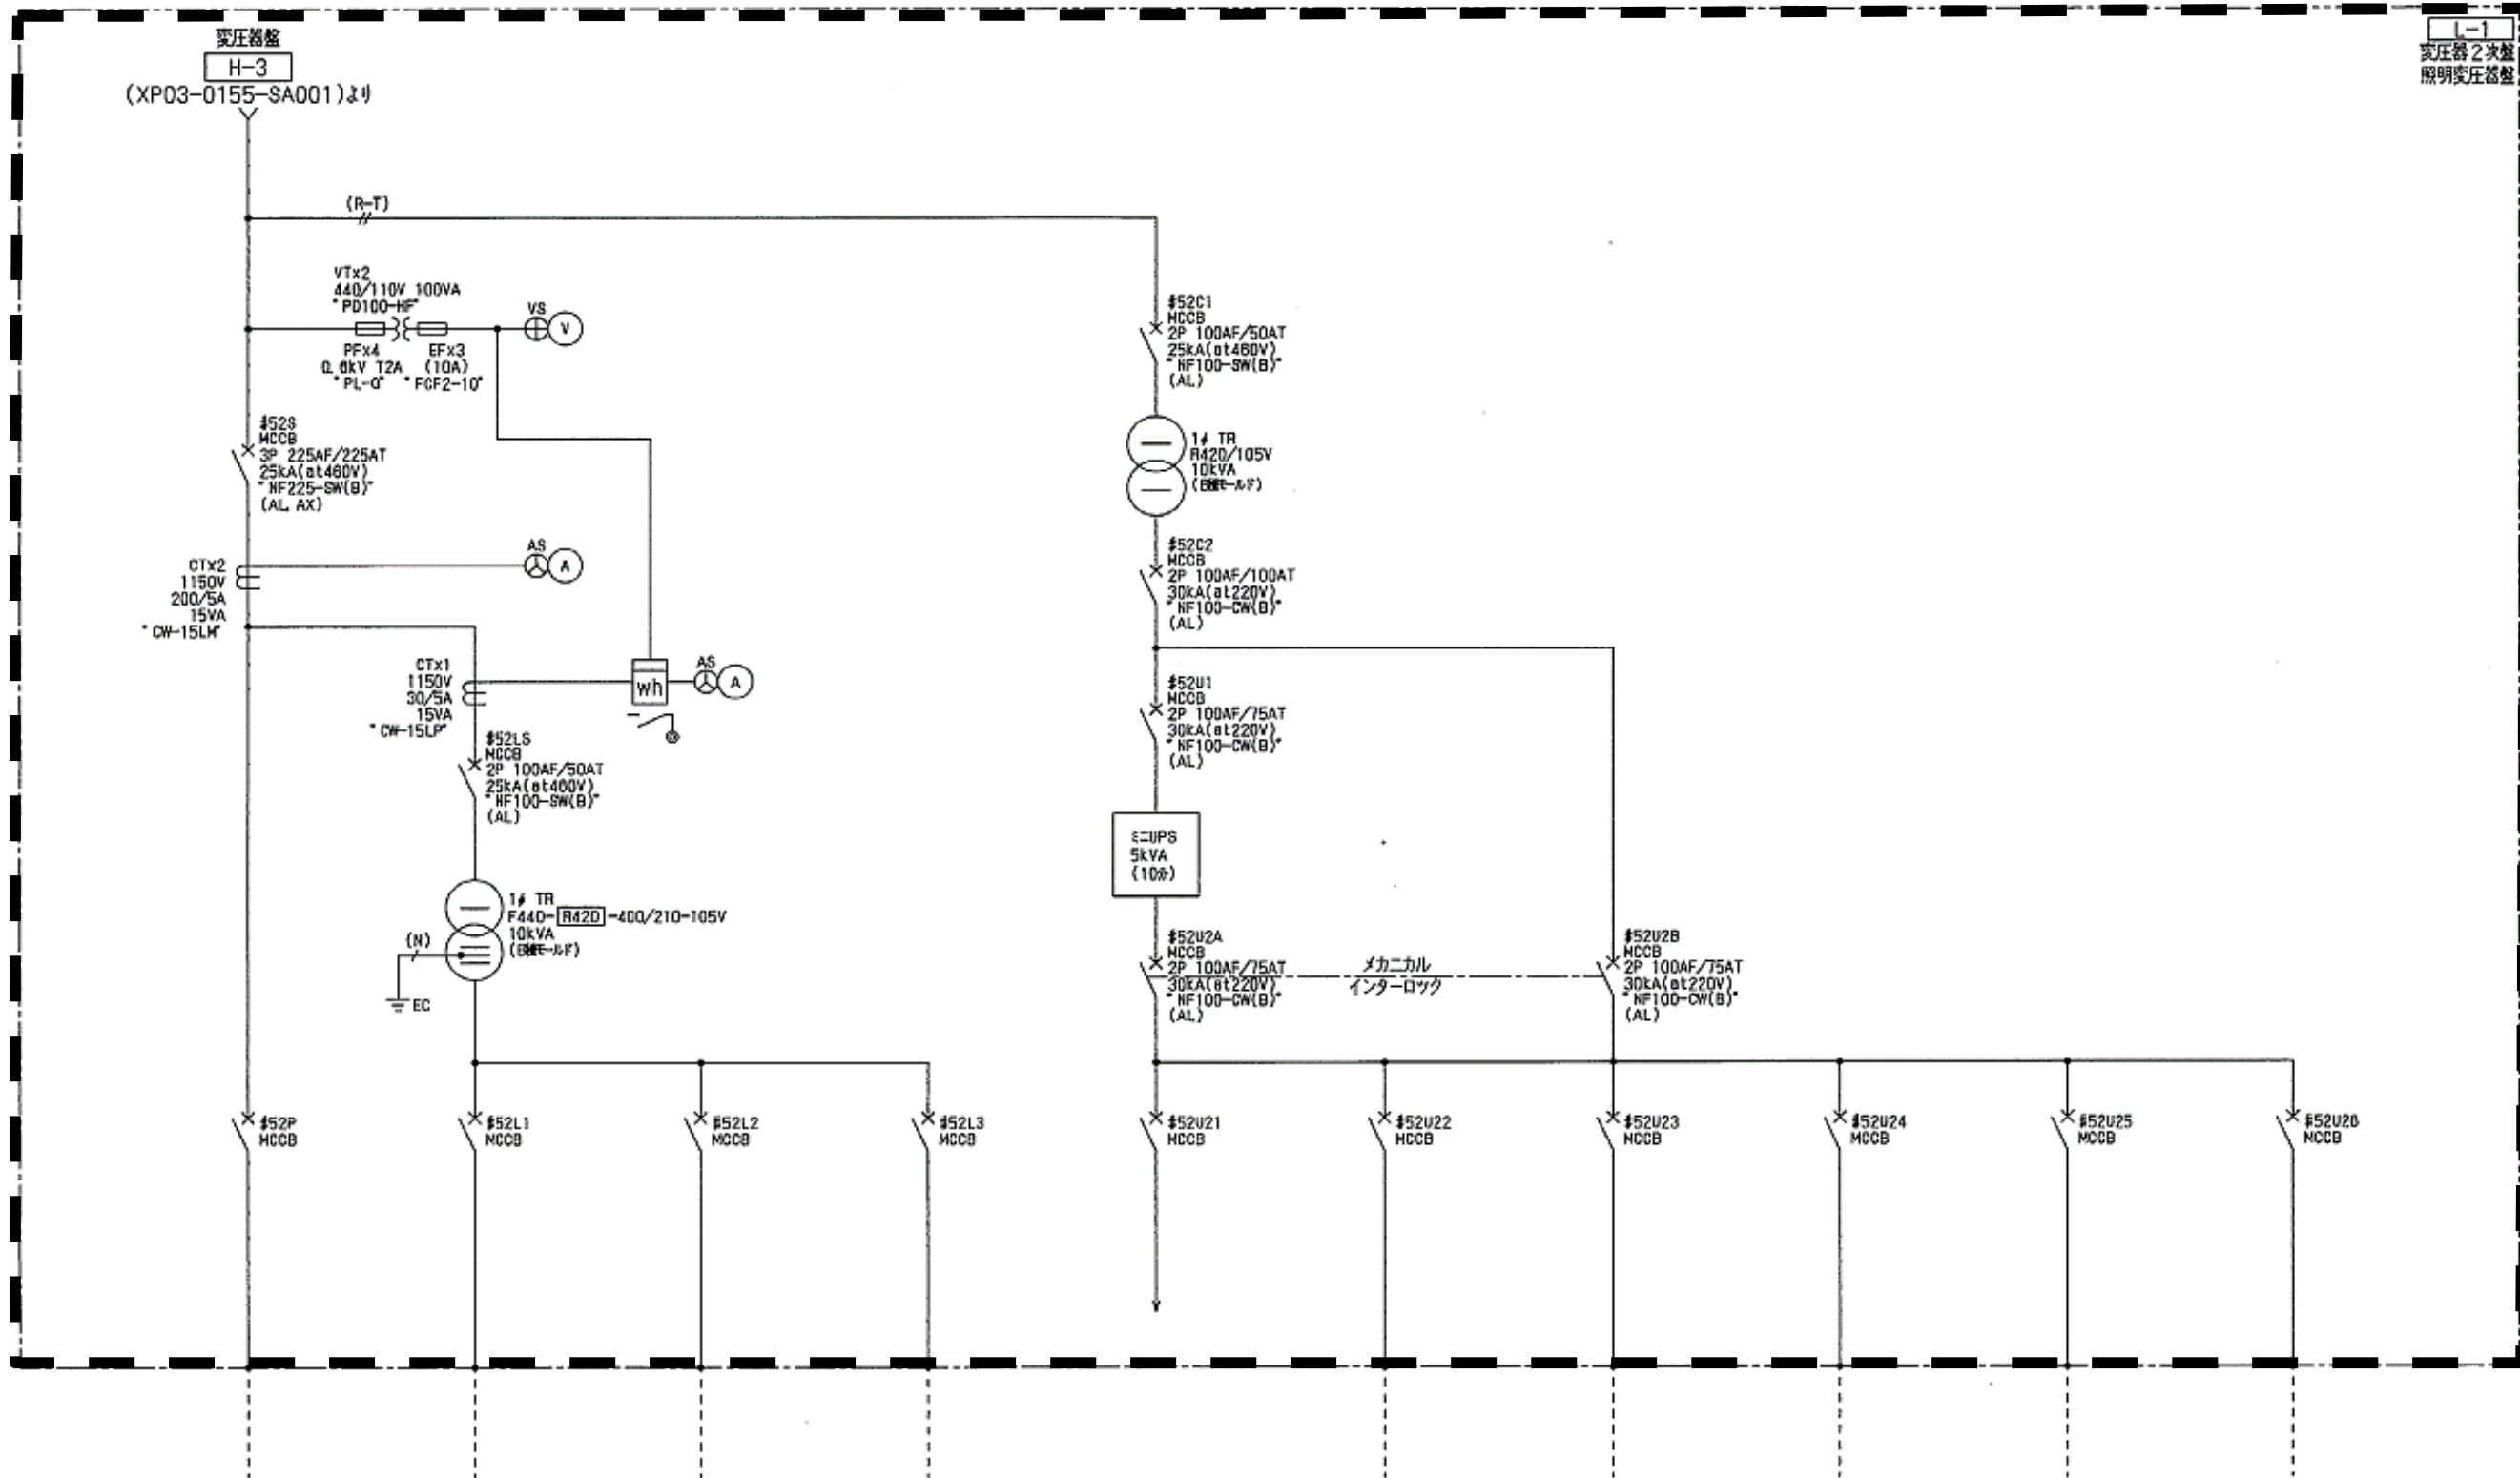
L-1
変圧器2次盤
照明変圧器盤

変圧器盤
H-3
(XP03-0155-SA001)より

(R-T)

VTx2
440/110V 100VA
"PD100-HF"

VS
V

PFx4
0.6kV T2A
"PL-Q"

EFx3
(10A)
"FCF2-10"

#52S
MCCB
3P 225AF/225AT
25kA(at460V)
"NF225-SW(B)"
(AL, AX)

CTx2
1150V
200/5A
15VA
"CW-15LM"

AS
A

CTx1
1150V
30/5A
15VA
"CW-15LP"

wh

AS
A

#52LS
MCCB
2P 100AF/50AT
25kA(at460V)
"NF100-SW(B)"
(AL)

1φ TR
F440-R420-400/210-105V
10kVA
(屋内モールド)

(N)

EC

#52C1
MCCB
2P 100AF/50AT
25kA(at460V)
"NF100-SW(B)"
(AL)

1φ TR
R420/105V
10kVA
(屋内モールド)

#52C2
MCCB
2P 100AF/100AT
30kA(at220V)
"NF100-CW(B)"
(AL)

#52U1
MCCB
2P 100AF/75AT
30kA(at220V)
"NF100-CW(B)"
(AL)

ミニUPS
5kVA
(10分)

#52U2A
MCCB
2P 100AF/75AT
30kA(at220V)
"NF100-CW(B)"
(AL)

メカニカル
インターロック

#52U2B
MCCB
2P 100AF/75AT
30kA(at220V)
"NF100-CW(B)"
(AL)

#52P
MCCB

#52L1
MCCB

#52L2
MCCB

#52L3
MCCB

#52U21
MCCB

#52U22
MCCB

#52U23
MCCB

#52U24
MCCB

#52U25
MCCB

#52U26
MCCB